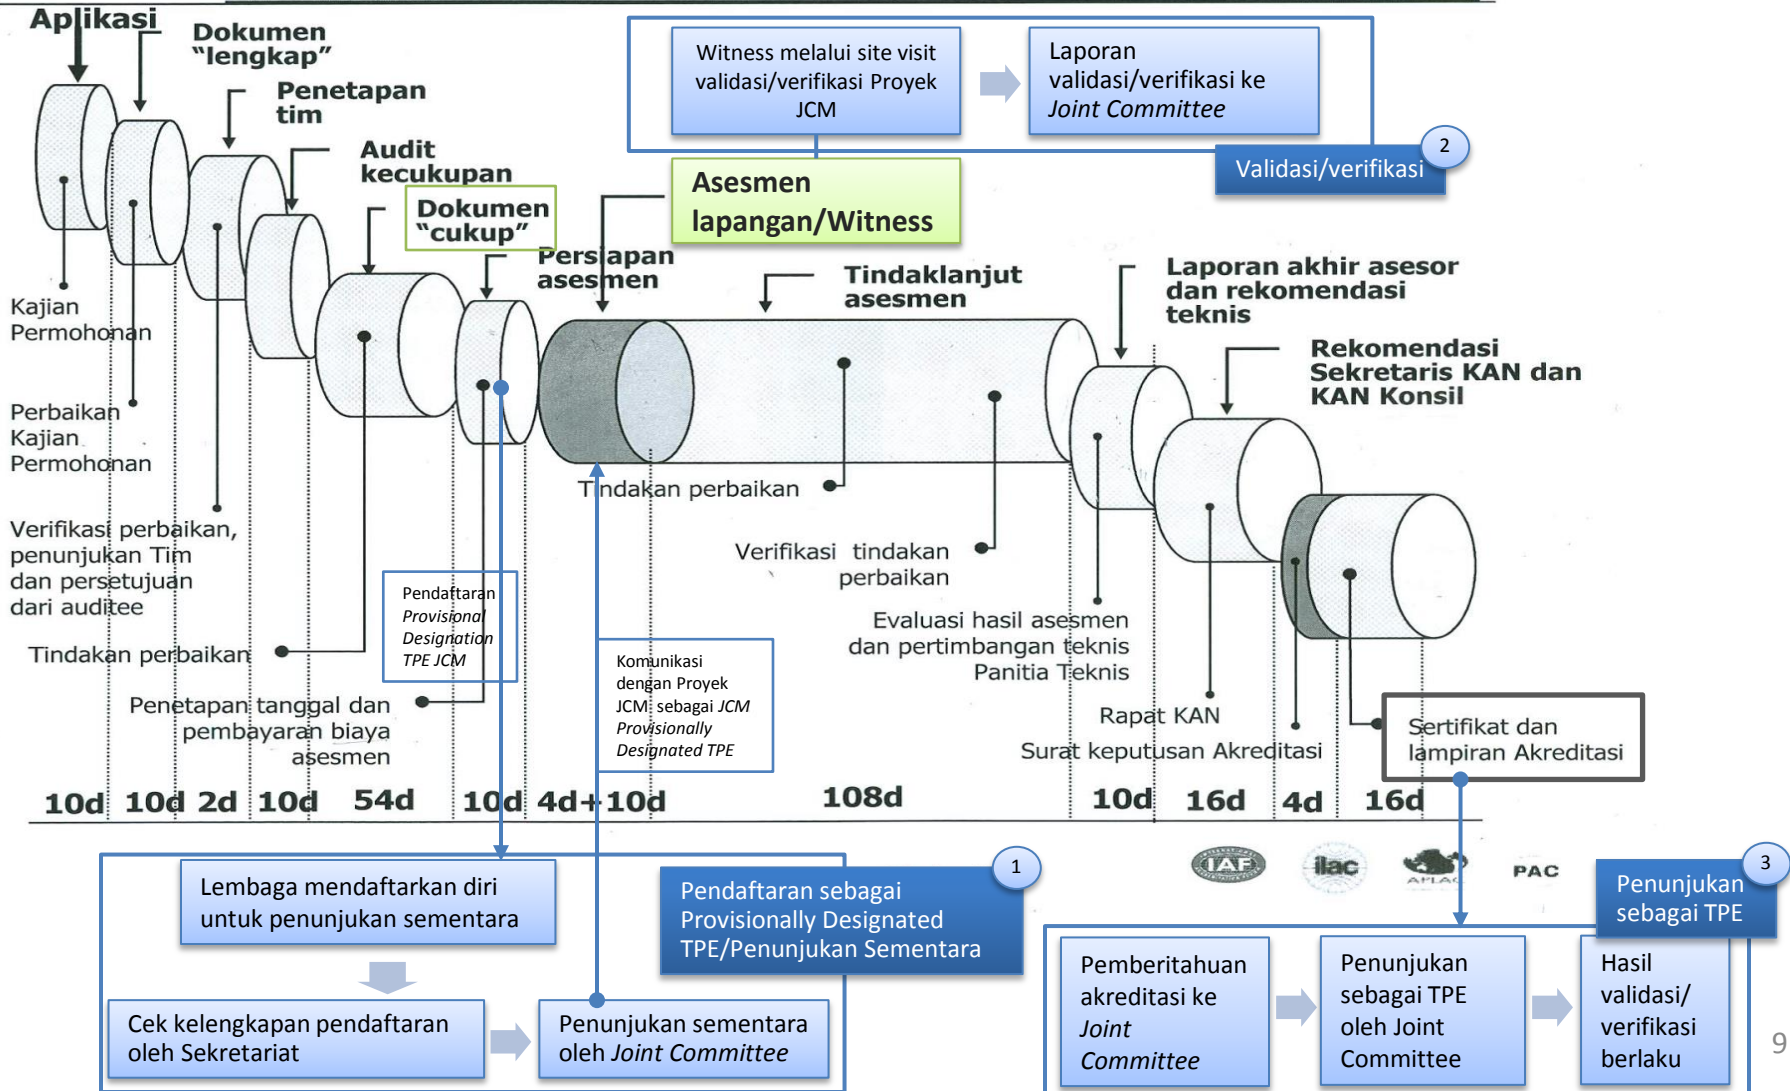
Aplikasi

Dokumen "lengkap"

Penetapan tim

Audit kecukupan

Dokumen "cukup"

Persiapan asesmen

Witness melalui site visit validasi/verifikasi Proyek JCM

Laporan validasi/verifikasi ke *Joint Committee*

2

Validasi/verifikasi

Asesmen lapangan/Witness

Tindaklanjut asesmen

Laporan akhir asesor dan rekomendasi teknis

Rekomendasi Sekretaris KAN dan KAN Konsil

Kajian Permohonan

Perbaikan Kajian Permohonan

Verifikasi perbaikan, penunjukan Tim dan persetujuan dari auditee

Tindakan perbaikan

Penetapan tanggal dan pembayaran biaya asesmen

Pendaftaran *Provisional Designation TPE JCM*

Tindakan perbaikan

Komunikasi dengan Proyek JCM sebagai *JCM Provisionally Designated TPE*

Verifikasi tindakan perbaikan

Evaluasi hasil asesmen dan pertimbangan teknis Panitia Teknis

Rapat KAN

Surat keputusan Akreditasi

Sertifikat dan lampiran Akreditasi

10d 10d 2d 10d 54d 10d 4d+10d 108d 10d 16d 4d 16d

1

Lembaga mendaftarkan diri untuk penunjukan sementara

Pendaftaran sebagai Provisionally Designated TPE/Penunjukan Sementara

Cek kelengkapan pendaftaran oleh Sekretariat

Penunjukan sementara oleh *Joint Committee*

IAF ilac APLAC PAC

3

Penunjukan sebagai TPE

Pemberitahuan akreditasi ke *Joint Committee*

Penunjukan sebagai TPE oleh Joint Committee

Hasil validasi/ verifikasi berlaku

9